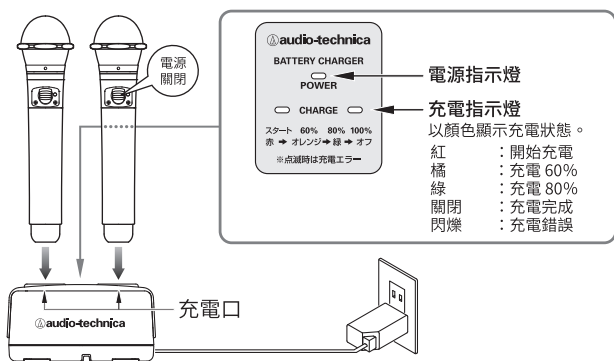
電源
開閉

audio-technica
BATTERY CHARGER
POWER
CHARGE
スタート 60% 80% 100%
赤 ➜ オレンジ ➜ 緑 ➜ オフ
※点滅時は充電エラー

電源指示燈

充電指示燈
以顏色顯示充電狀態。
紅 ：開始充電
橘 ：充電 60%
綠 ：充電 80%
關閉 ：充電完成
閃爍 ：充電錯誤

充電口

audio-technica